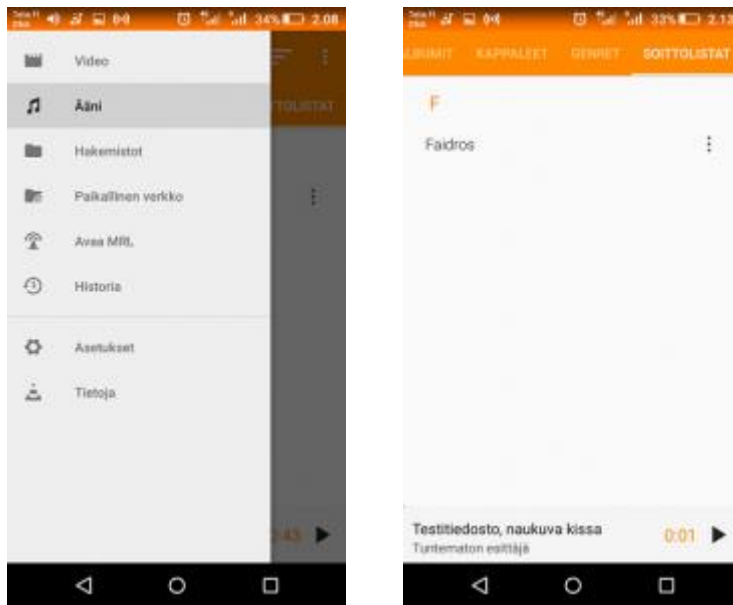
34% 2.08

Video

Ääni

Hakemistot

Paikallinen verkko

Avaa MRL

Historia

Asetukset

Tietoja

TTOLISTAT

:43

33% 2.13

LBUMIT KAPPALEET GENRET SOITTOLISTAT

F

Faidros

Testitiedosto, naukuva kissa
Tuntematon esittäjä

0:01